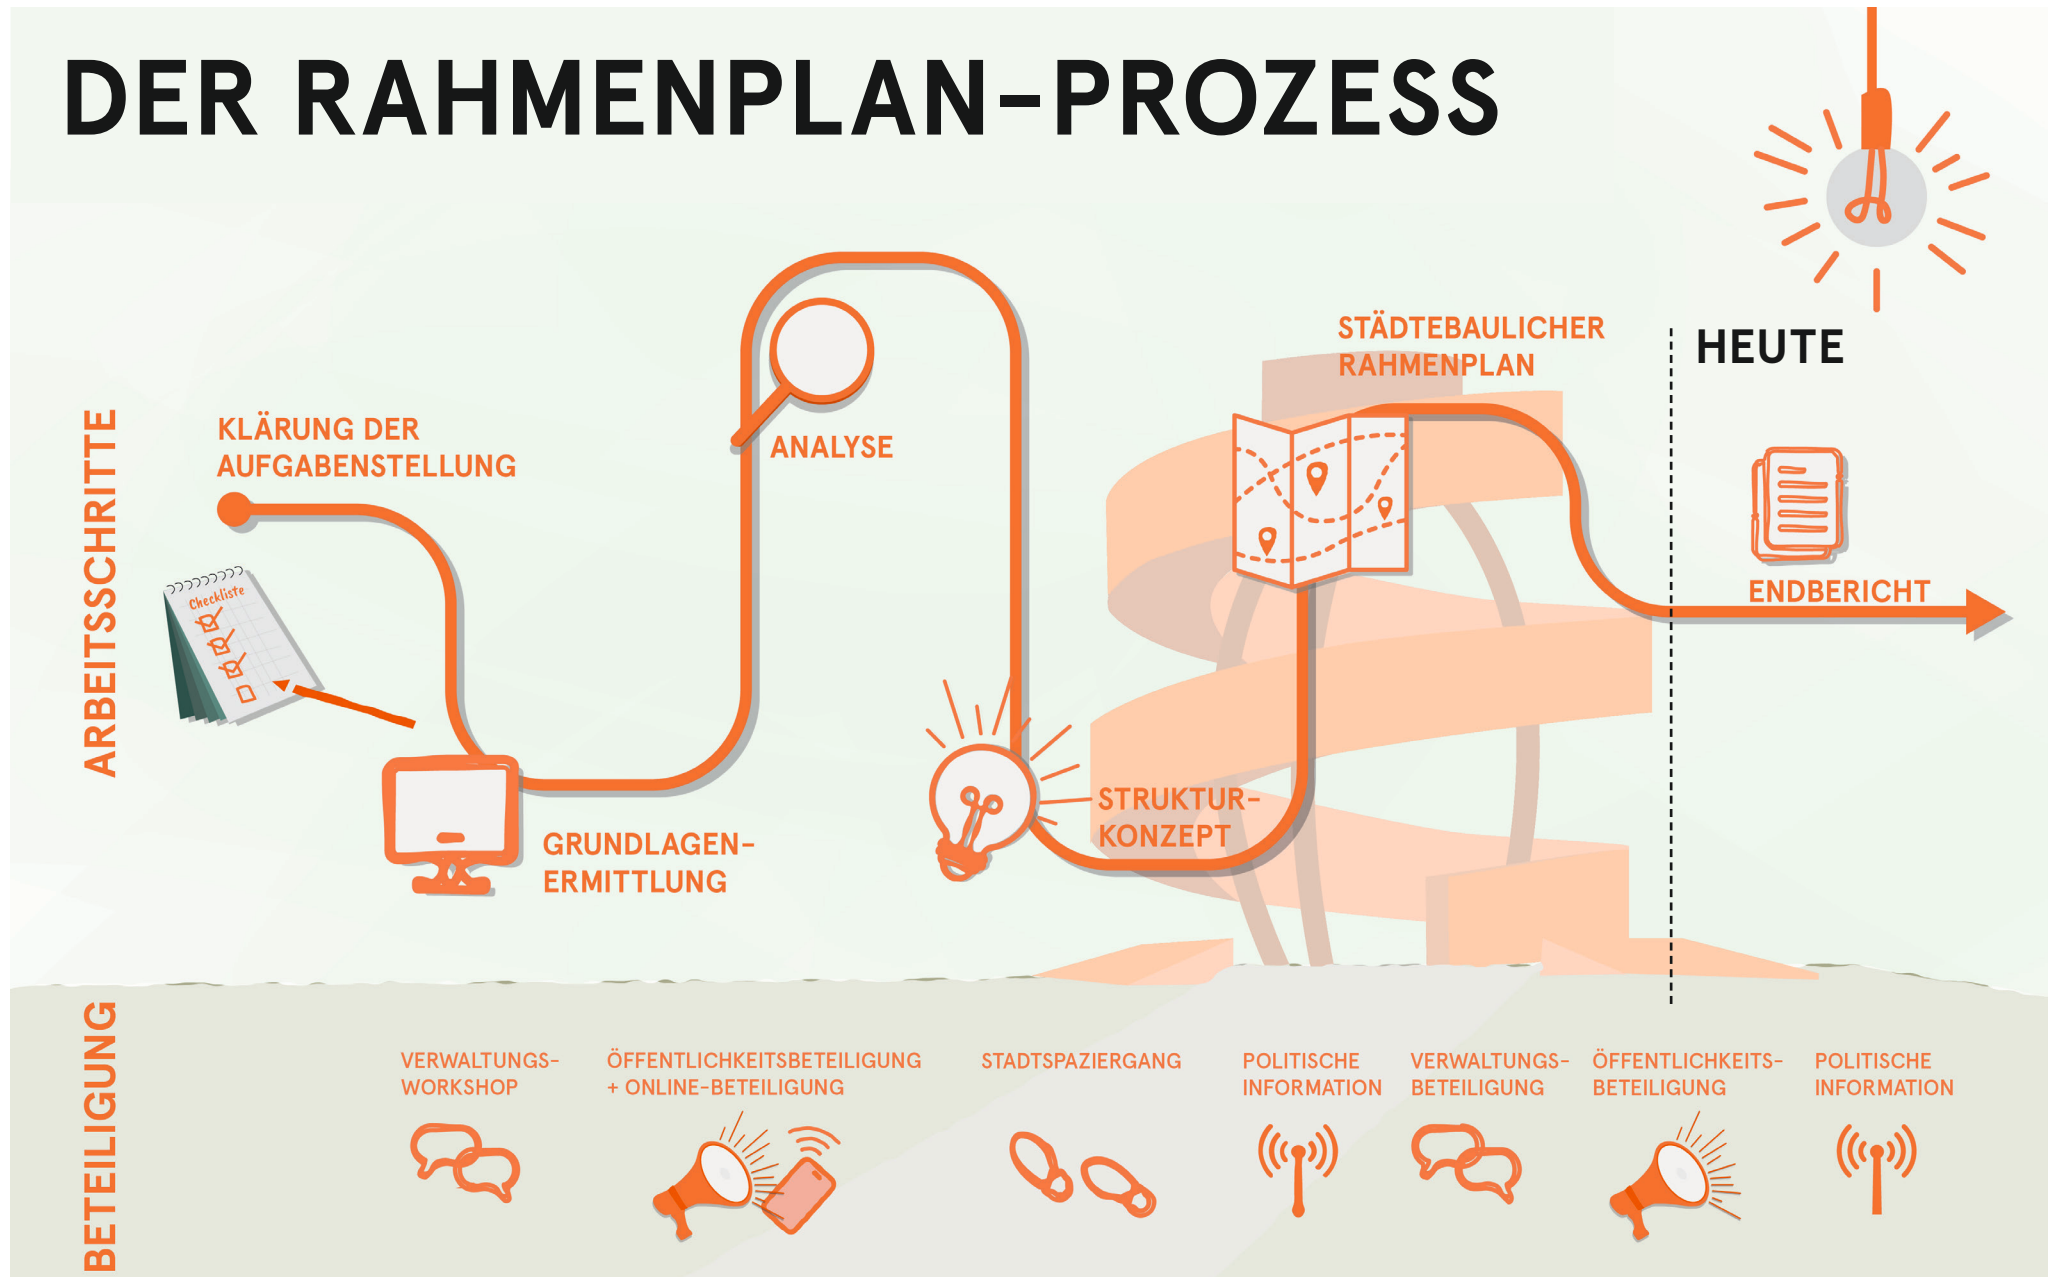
DER RAHMENPLAN-PROZESS

ARBEITSSCHRITTE

KLÄRUNG DER AUFGABENSTELLUNG

Checkliste

GRUNDLAGEN-ERMITTLUNG

ANALYSE

STRUKTUR-KONZEPT

STÄDTEBAULICHER RAHMENPLAN

HEUTE

ENDBERICHT

BETEILIGUNG

VERWALTUNGS-WORKSHOP

ÖFFENTLICHKEITSBETEILIGUNG + ONLINE-BETEILIGUNG

STADTSPAZIERGANG

POLITISCHE INFORMATION

VERWALTUNGS-BETEILIGUNG

ÖFFENTLICHKEITS-BETEILIGUNG

POLITISCHE INFORMATION